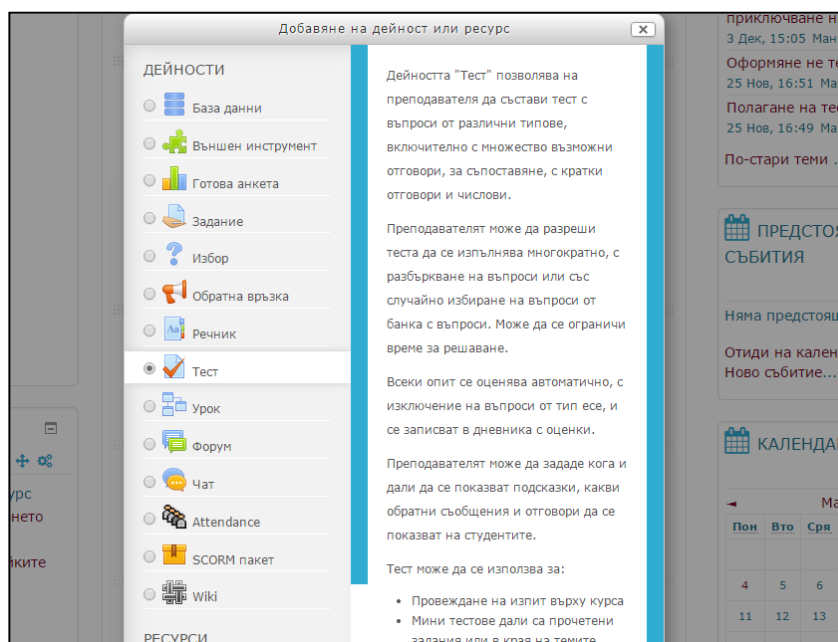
Добавяне на дейност или ресурс

ДЕЙНОСТИ

База данни
Външен инструмент
Готова анкета
Задание
Избор
Обратна връзка
Речник
Тест
Урок
Форум
Чат
Attendance
SCORM пакет
Wiki

РЕСУРСИ

Дейността "Тест" позволява на преподавателя да състави тест с въпроси от различни типове, включително с множество възможни отговори, за съпоставяне, с кратки отговори и числови.

Преподавателят може да разреши теста да се изпълнява многократно, с разбъркване на въпроси или със случайно избиране на въпроси от банка с въпроси. Може да се ограничи време за решаване.

Всеки опит се оценява автоматично, с изключение на въпроси от тип есе, и се записват в дневника с оценки.

Преподавателят може да зададе кога и дали да се показват подсказки, какви обратни съобщения и отговори да се показват на студентите.

Тест може да се използва за:

• Провеждане на изпит върху курса
• Мини тестове дали са прочетени задания или в края на темите

приключване н
3 Дек, 15:05 Ма
Оформяне не т
25 Ное, 16:51 Ма
Полагане на те
25 Ное, 16:49 Ма
По-стари теми .

ПРЕДСТО
СЪБИТИЯ
Няма предстоя
Отиди на кален
Ново събитие...

КАЛЕНДА
Ма
Пон Вто Сря
4 5 6
11 12 13

урс
нето
йките